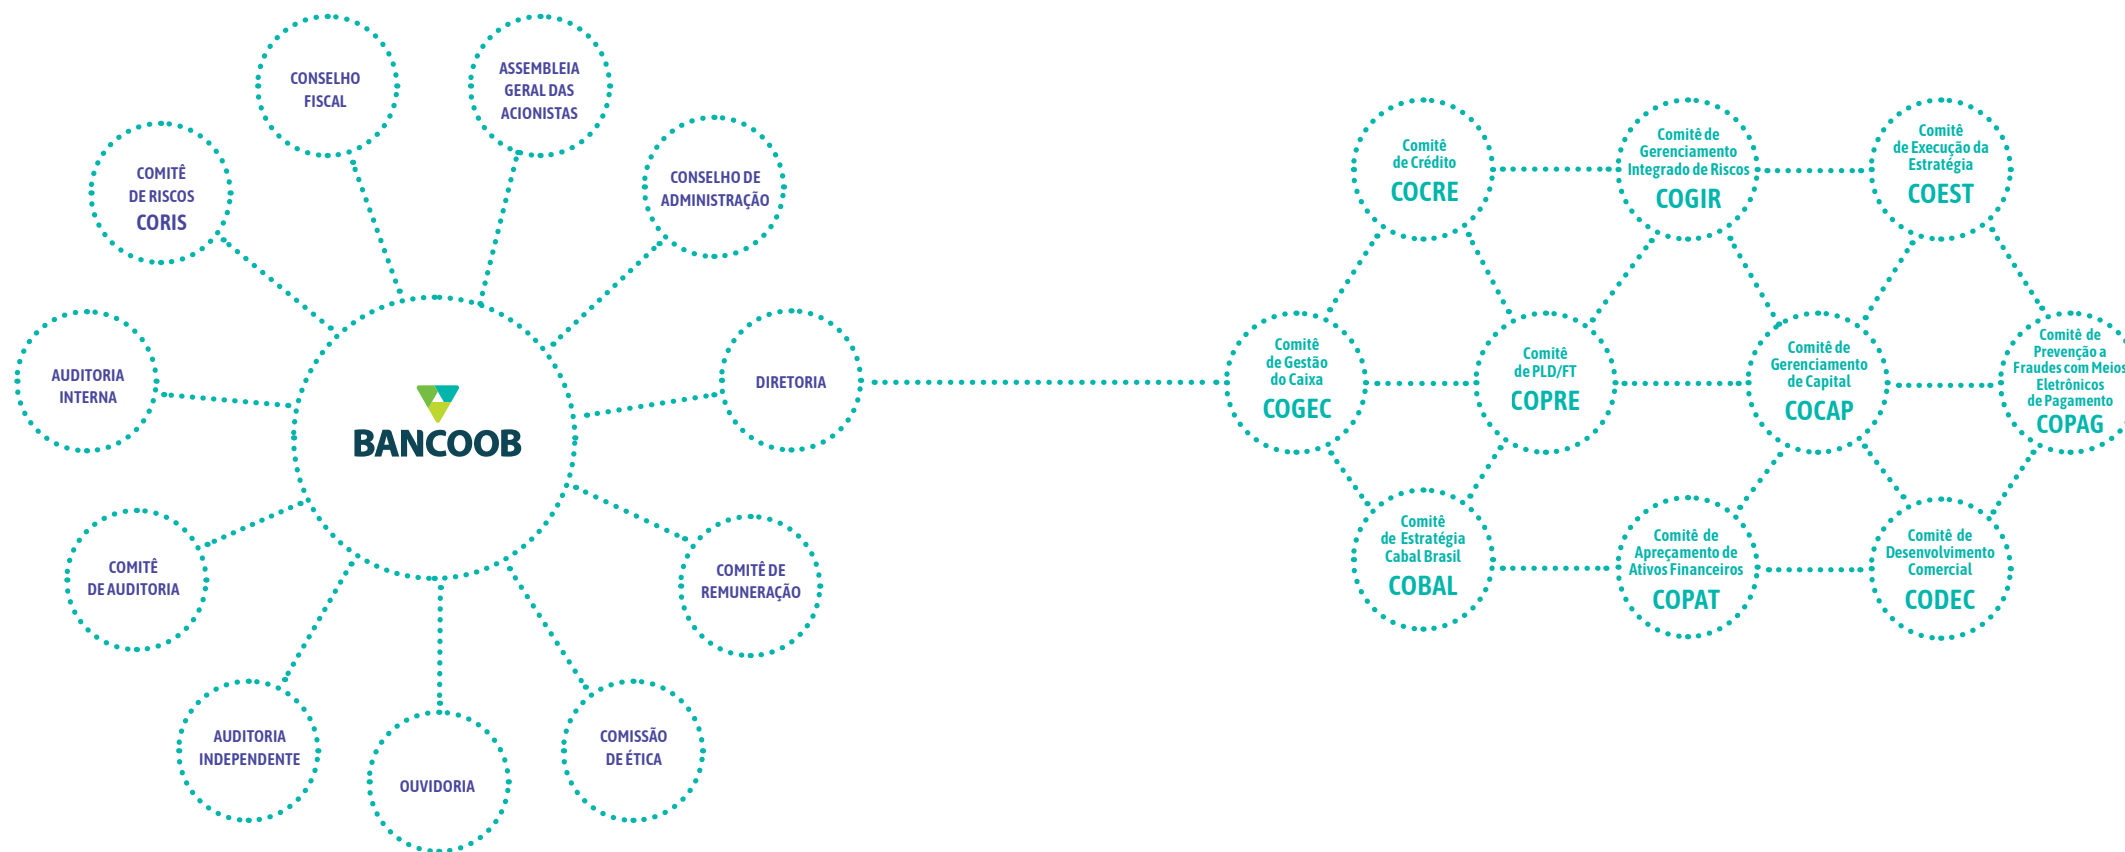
CONSELHO FISCAL

ASSEMBLEIA GERAL DAS ACIONISTAS

COMITÊ DE RISCOS
CORIS

CONSELHO DE ADMINISTRAÇÃO

AUDITORIA INTERNA

BANCOOB

DIRETORIA

COMITÊ DE AUDITORIA

COMITÊ DE REMUNERAÇÃO

AUDITORIA INDEPENDENTE

OUVIDORIA

COMISSÃO DE ÉTICA

Comitê de Crédito
COCRE

Comitê de Gerenciamento Integrado de Riscos
COGIR

Comitê de Execução da Estratégia
COEST

Comitê de Gestão do Caixa
COGEC

Comitê de PLD/FT
COPRE

Comitê de Gerenciamento de Capital
COCAP

Comitê de Prevenção a Fraudes com Meios Eletrônicos de Pagamento
COPAG

Comitê de Estratégia Cabal Brasil
COBAL

Comitê de Apreçamento de Ativos Financeiros
COPAT

Comitê de Desenvolvimento Comercial
CODEC